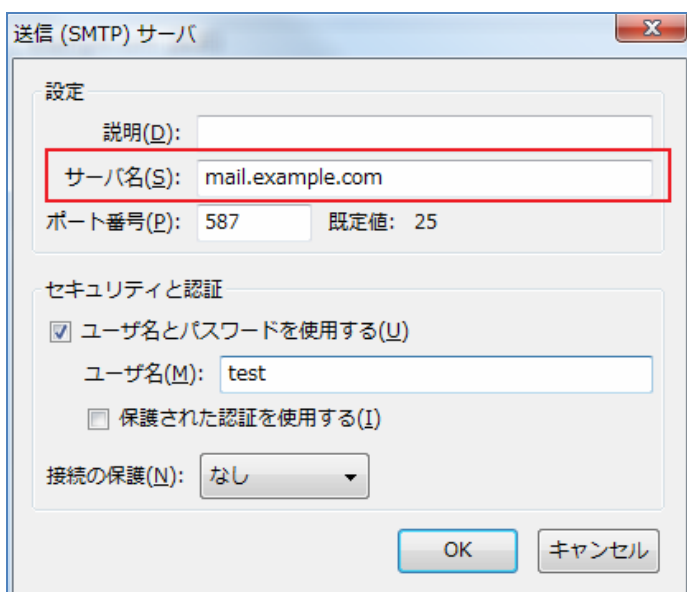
送信 (SMTP) サーバ
X

設定

説明(D):

サーバ名(S): mail.example.com

ポート番号(P): 587 既定値: 25

セキュリティと認証

ユーザ名とパスワードを使用する(U)

ユーザ名(M): test

保護された認証を使用する(I)

接続の保護(N): なし

OK キャンセル